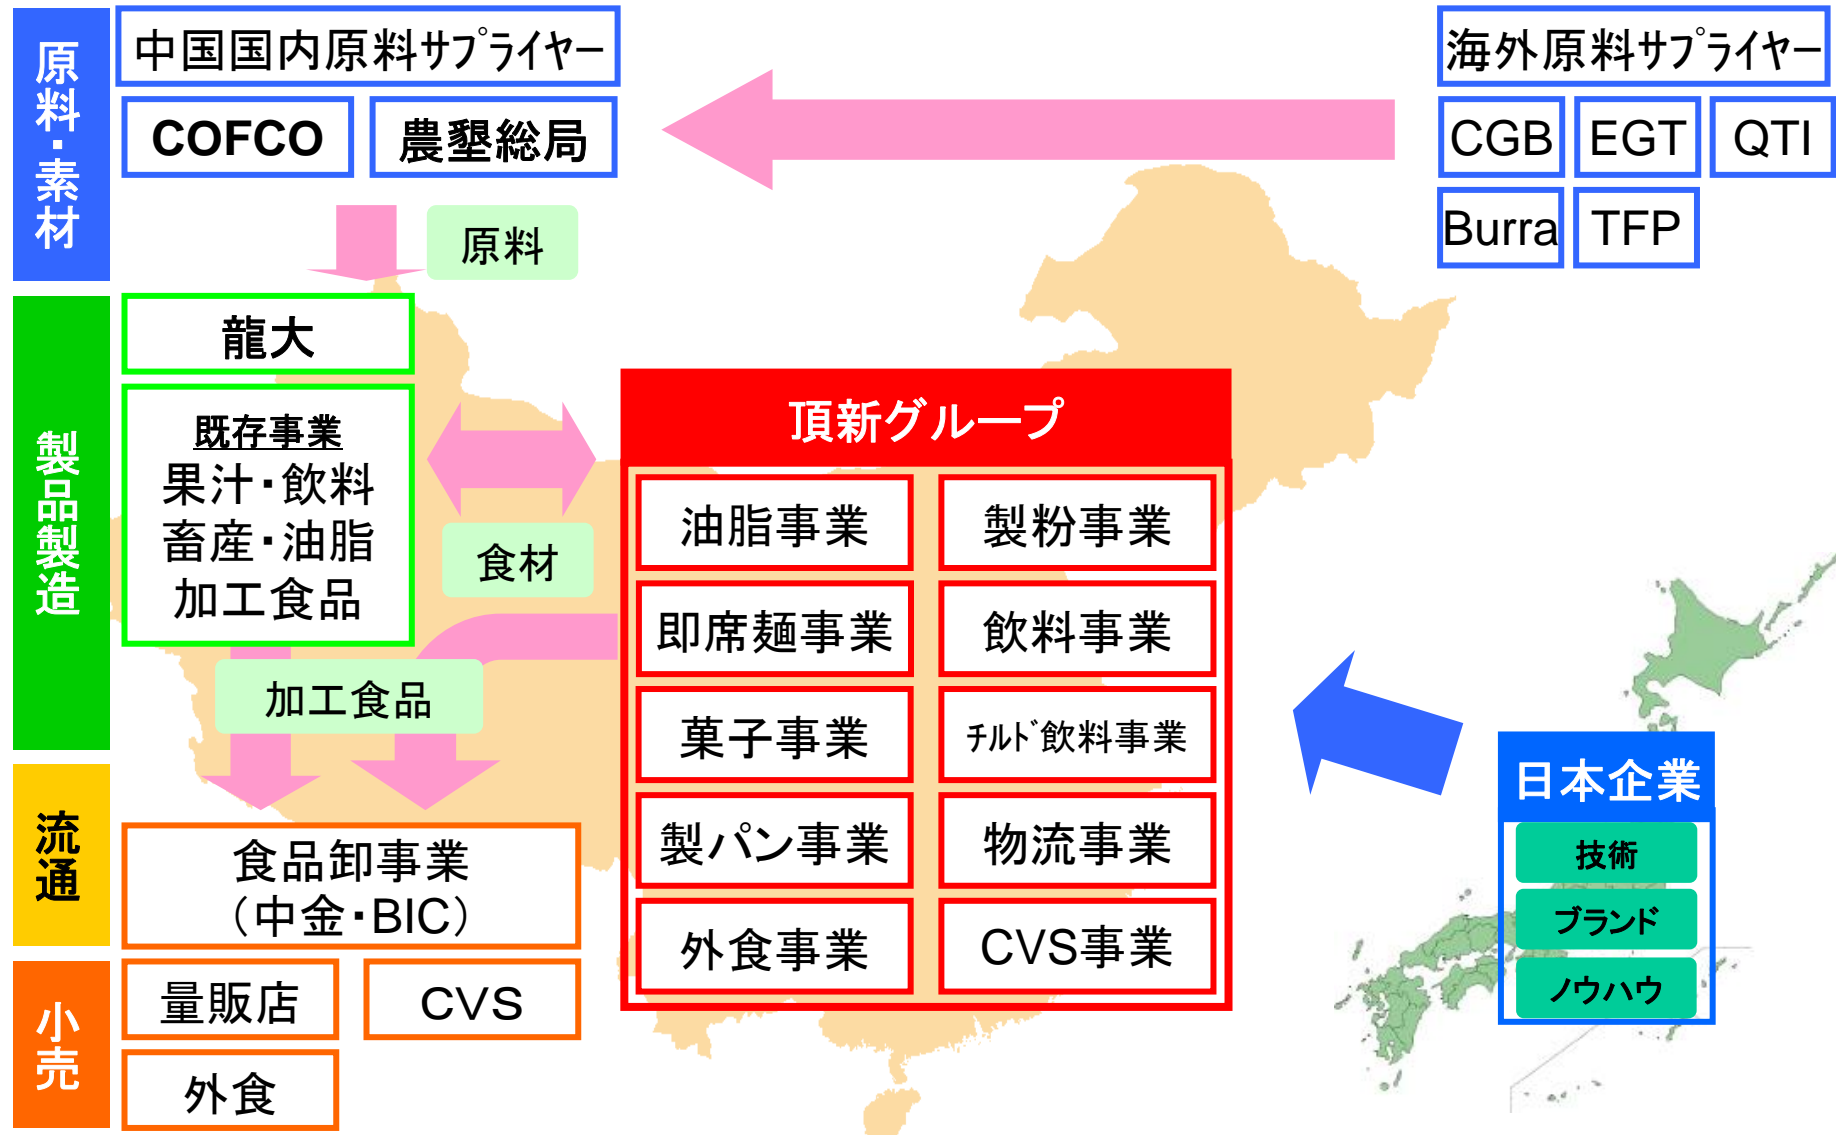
原料・素材

中国国内原料サプライヤー

COFCO

農墾総局

海外原料サプライヤー

CGB

EGT

QTI

Burra

TFP

原料

製品製造

龍大

既存事業
果汁・飲料
畜産・油脂
加工食品

食材

加工食品

頂新グループ

油脂事業

製粉事業

即席麺事業

飲料事業

菓子事業

チルド飲料事業

製パン事業

物流事業

外食事業

CVS事業

日本企業

技術

ブランド

ノウハウ

流通

食品卸事業
(中金・BIC)

小売

量販店

CVS

外食